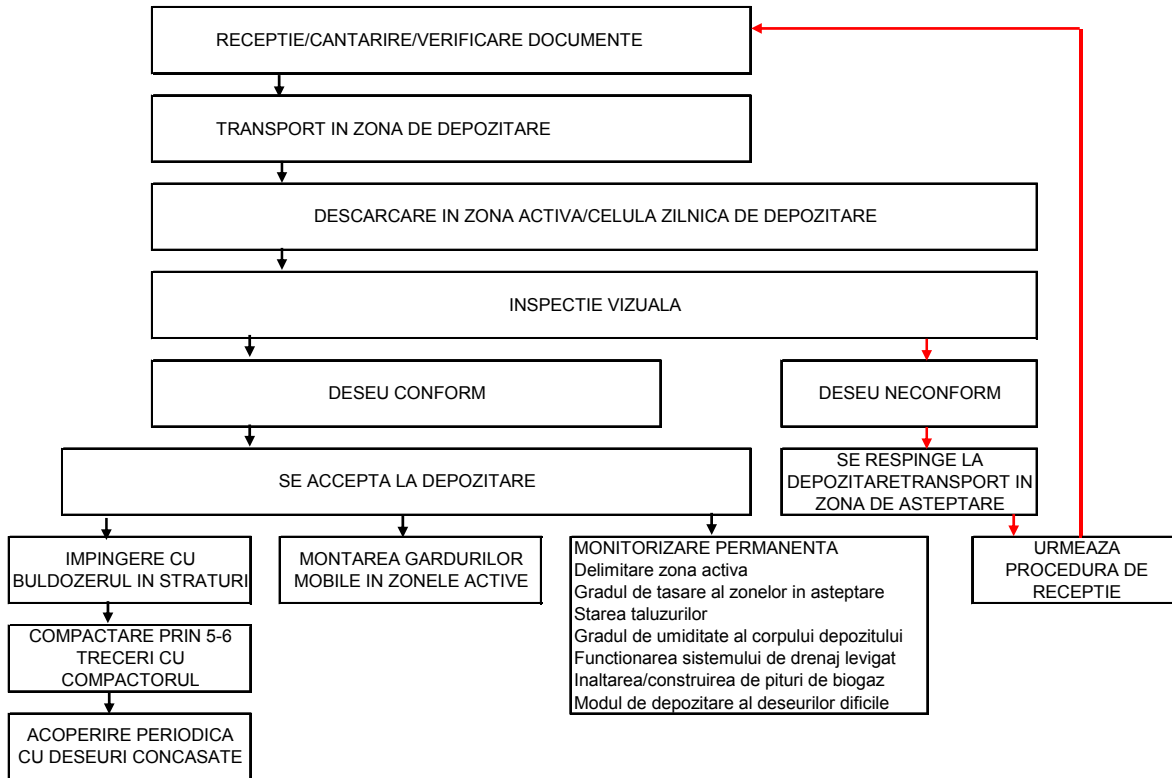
RECEPTIE/CANTARIRE/VERIFICARE DOCUMENTE

TRANSPORT IN ZONA DE DEPOZITARE

DESCARCARE IN ZONA ACTIVA/CELULA ZILNICA DE DEPOZITARE

INSPECTIE VIZUALA

DESEU CONFORM

DESEU NECONFORM

SE ACCEPTA LA DEPOZITARE

SE RESPINGE LA DEPOZITARETRANSPORT IN ZONA DE ASTEPTARE

IMPINGERE CU BULDOZERUL IN STRATURI

MONTAREA GARDURILOR MOBILE IN ZONELE ACTIVE

MONITORIZARE PERMANENTA
Delimitare zona activa
Gradul de tasare al zonelor in asteptare
Starea taluzurilor
Gradul de umiditate al corpului depozitului
Functionarea sistemului de drenaj levigat
Inaltarea/construirea de pituri de biogaz
Modul de depozitare al deseurilor dificile

URMEAZA PROCEDURA DE RECEPTIE

COMPACTARE PRIN 5-6 TRECERI CU COMPACTORUL

ACOPERIRE PERIODICA CU DESEURI CONCASATE